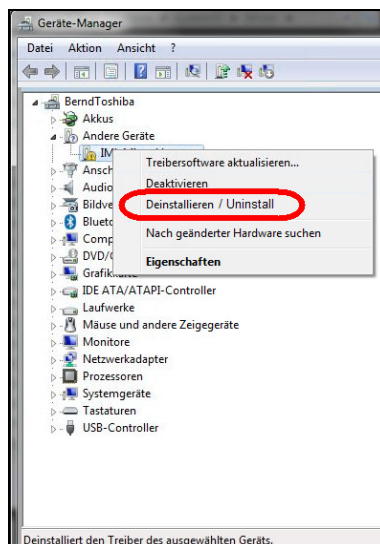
Geräte-Manager

Datei Aktion Ansicht ?

BerndToshiba
Akkus
Andere Geräte
IM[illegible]
Ansch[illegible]
Audio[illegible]
Bildve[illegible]
Blueto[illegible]
Comp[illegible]
DVD/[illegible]
Grafikkarte
IDE ATA/ATAPI-Controller
Laufwerke
Mäuse und andere Zeigegeräte
Monitore
Netzwerkadapter
Prozessoren
Systemgeräte
Tastaturen
USB-Controller

Treibersoftware aktualisieren...
Deaktivieren
Deinstallieren / Uninstall
Nach geänderter Hardware suchen
Eigenschaften

Deinstalliert den Treiber des ausgewählten Geräts.